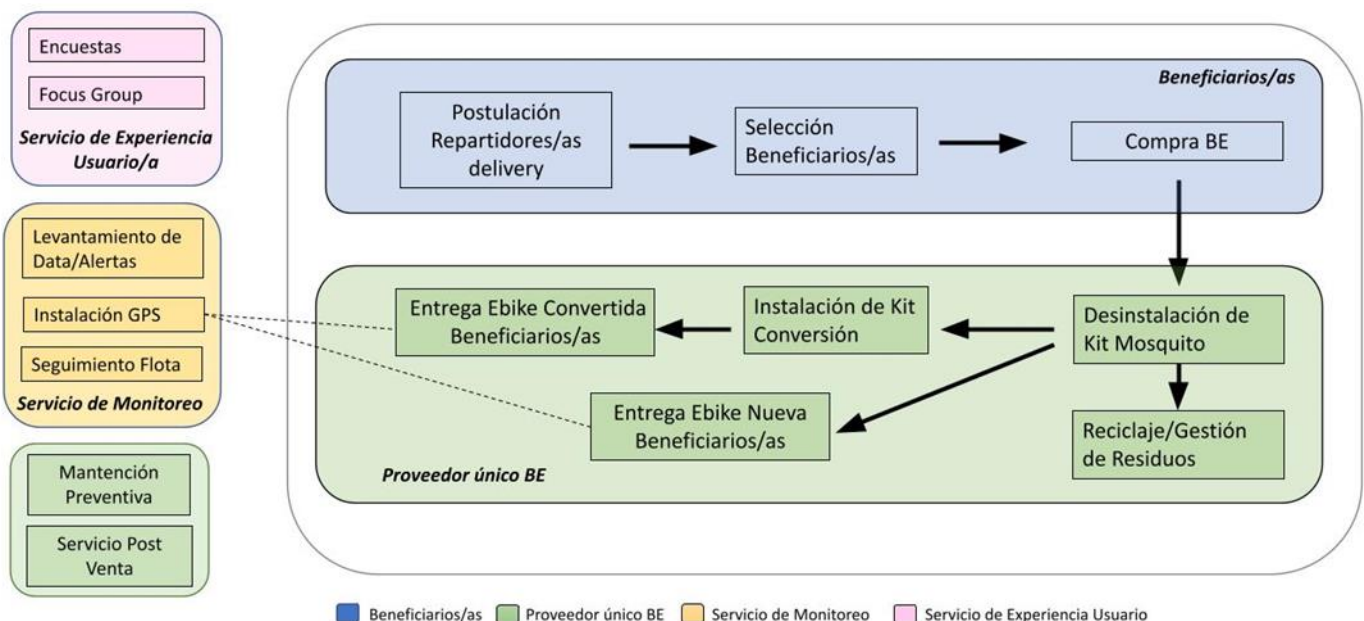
Encuestas

Focus Group

Servicio de Experiencia Usuario/a

Levantamiento de Data/Alertas

Instalación GPS

Seguimiento Flota

Servicio de Monitoreo

Mantención Preventiva

Servicio Post Venta

Beneficiarios/as

Postulación Repartidores/as delivery

Selección Beneficiarios/as

Compra BE

Entrega Ebike Convertida Beneficiarios/as

Instalación de Kit Conversión

Desinstalación de Kit Mosquito

Entrega Ebike Nueva Beneficiarios/as

Reciclaje/Gestión de Residuos

Proveedor único BE

Beneficiarios/as Proveedor único BE Servicio de Monitoreo Servicio de Experiencia Usuario